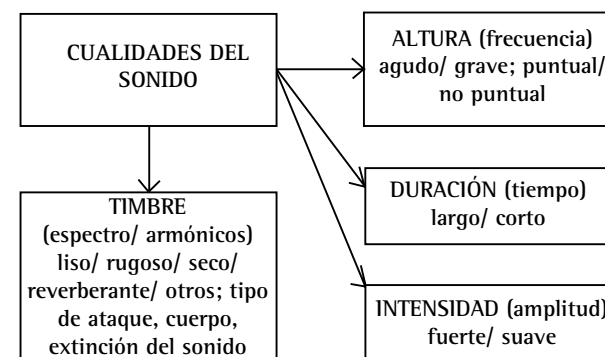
CUALIDADES DEL SONIDO

ALTURA (frecuencia) agudo/ grave; puntual/ no puntual

DURACIÓN (tiempo) largo/ corto

INTENSIDAD (amplitud) fuerte/ suave

TIMBRE (espectro/ armónicos) liso/ rugoso/ seco/ reverberante/ otros; tipo de ataque, cuerpo, extinción del sonido